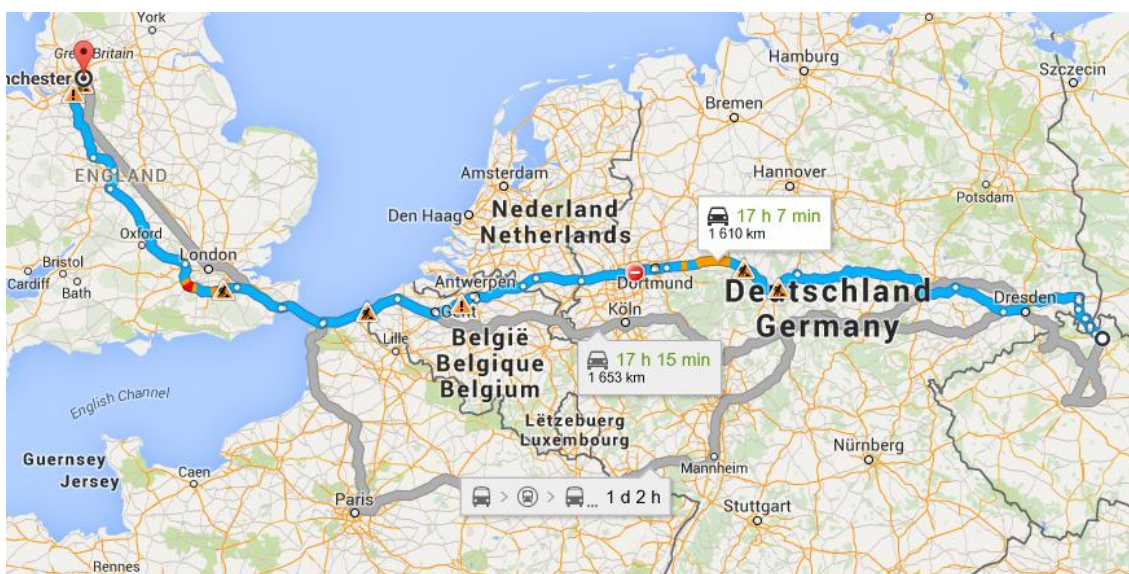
York
Great Britain
nchester
ENGLAND
Oxford
London
Bristol
Cardiff
Bath
English Channel
Guernsey
Jersey
Caen
Rennes
Paris
Lille
Amsterdam
Den Haag
Nederland
Netherlands
Antwerpen
Gent
België
Belgique
Belgium
Lëtzebuerg
Luxembourg
Köln
Dortmund
17 h 15 min
1 653 km
17 h 7 min
1 610 km
Hamburg
Bremen
Hannover
Deutschland
Germany
Potsdam
Szczecin
Dresden
Mannheim
Stuttgart
Nürnberg
1 d 2 h